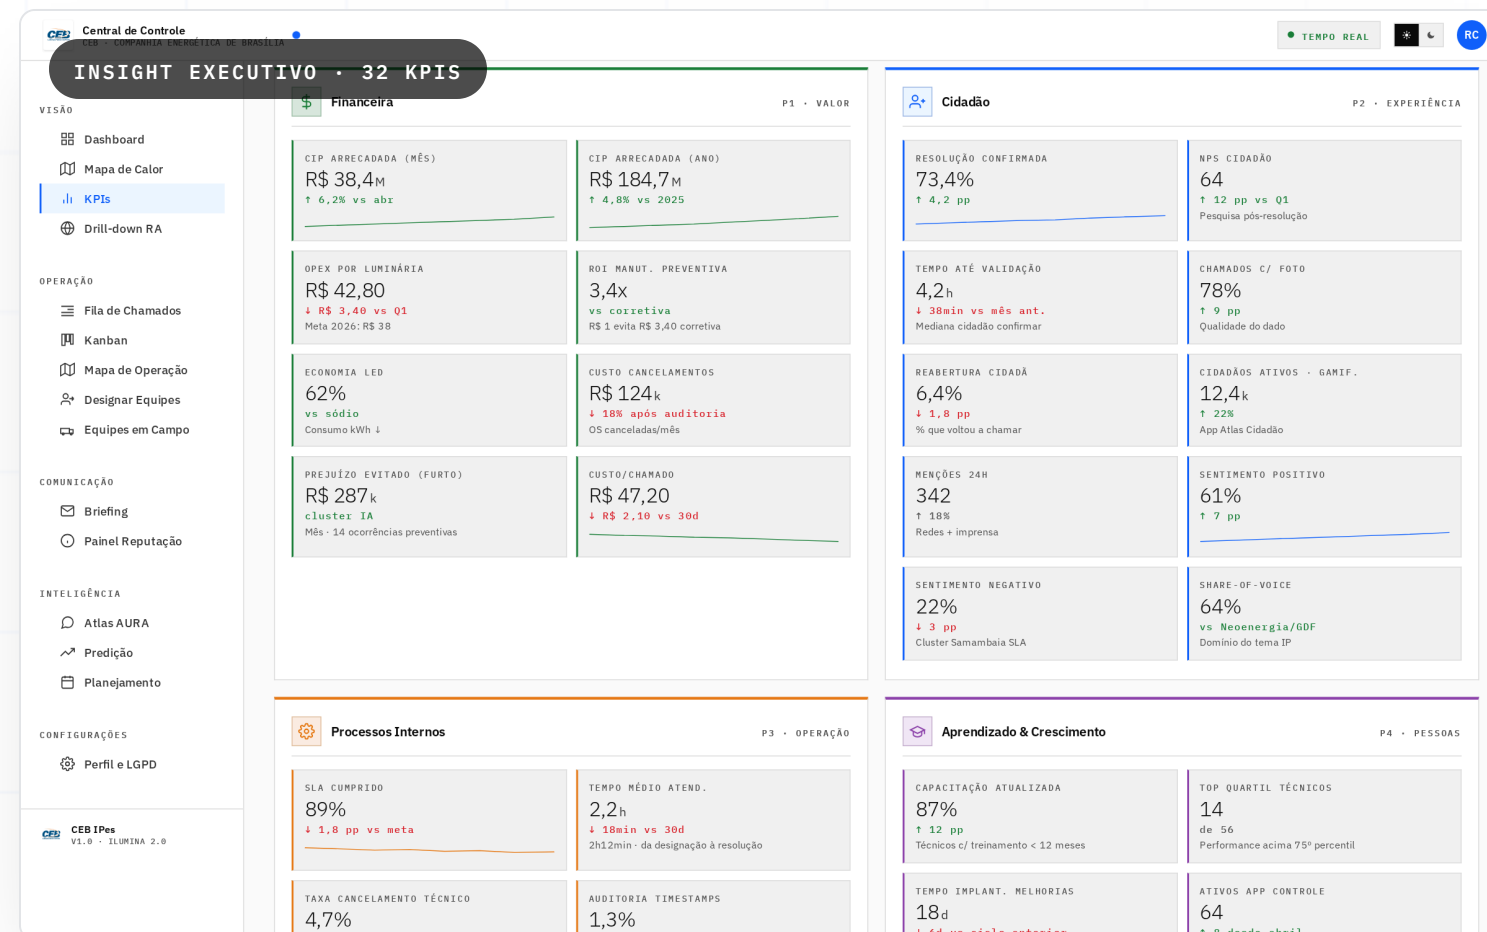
CEB Central de Controle
CEB · COMPANHIA ENERGÉTICA DE BRASÍLIA

INSIGHT EXECUTIVO · 32 KPIS

TEMPO REAL
RC

VISÃO
Dashboard
Mapa de Calor
KPIs
Drill-down RA

OPERAÇÃO
Fila de Chamados
Kanban
Mapa de Operação
Designar Equipes
Equipes em Campo

COMUNICAÇÃO
Briefing
Painel Reputação

INTELIGÊNCIA
Atlas AURA
Predição
Planejamento

CONFIGURAÇÕES
Perfil e LGPD

CEB IPes
V1.0 · ILUMINA 2.0

$ Financeira
P1 · VALOR

CIP ARRECADADA (MÊS)
R$ 38,4M
↑ 6,2% vs abr

CIP ARRECADADA (ANO)
R$ 184,7M
↑ 4,8% vs 2025

OPEX POR LUMINÁRIA
R$ 42,80
↓ R$ 3,40 vs Q1
Meta 2026: R$ 38

ROI MANUT. PREVENTIVA
3,4x
vs corretiva
R$ 1 evita R$ 3,40 corretiva

ECONOMIA LED
62%
vs sódio
Consumo kWh ↓

CUSTO CANCELAMENTOS
R$ 124k
↓ 18% após auditoria
OS canceladas/mês

PREJUÍZO EVITADO (FURTO)
R$ 287k
cluster IA
Mês · 14 ocorrências preventivas

CUSTO/CHAMADO
R$ 47,20
↓ R$ 2,10 vs 30d

Cidadão
P2 · EXPERIÊNCIA

RESOLUÇÃO CONFIRMADA
73,4%
↑ 4,2 pp

NPS CIDADÃO
64
↑ 12 pp vs Q1
Pesquisa pós-resolução

TEMPO ATÉ VALIDAÇÃO
4,2h
↓ 38min vs mês ant.
Mediana cidadão confirmar

CHAMADOS C/ FOTO
78%
↑ 9 pp
Qualidade do dado

REABERTURA CIDADÃ
6,4%
↓ 1,8 pp
% que voltou a chamar

CIDADÃOS ATIVOS · GAMIF.
12,4k
↑ 22%
App Atlas Cidadão

MENÇÕES 24H
342
↑ 18%
Redes + imprensa

SENTIMENTO POSITIVO
61%
↑ 7 pp

SENTIMENTO NEGATIVO
22%
↓ 3 pp
Cluster Samambaia SLA

SHARE-OF-VOICE
64%
vs Neoenergia/GDF
Domínio do tema IP

Processos Internos
P3 · OPERAÇÃO

SLA CUMPRIDO
89%
↓ 1,8 pp vs meta

TEMPO MÉDIO ATEND.
2,2h
↓ 18min vs 30d
2h12min · da designação à resolução

TAXA CANCELAMENTO TÉCNICO
4,7%

AUDITORIA TIMESTAMPS
1,3%

Aprendizado & Crescimento
P4 · PESSOAS

CAPACITAÇÃO ATUALIZADA
87%
↑ 12 pp
Técnicos c/ treinamento < 12 meses

TOP QUARTIL TÉCNICOS
14
de 56
Performance acima 75º percentil

TEMPO IMPLANT. MELHORIAS
18d
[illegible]

ATIVOS APP CONTROLE
64
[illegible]